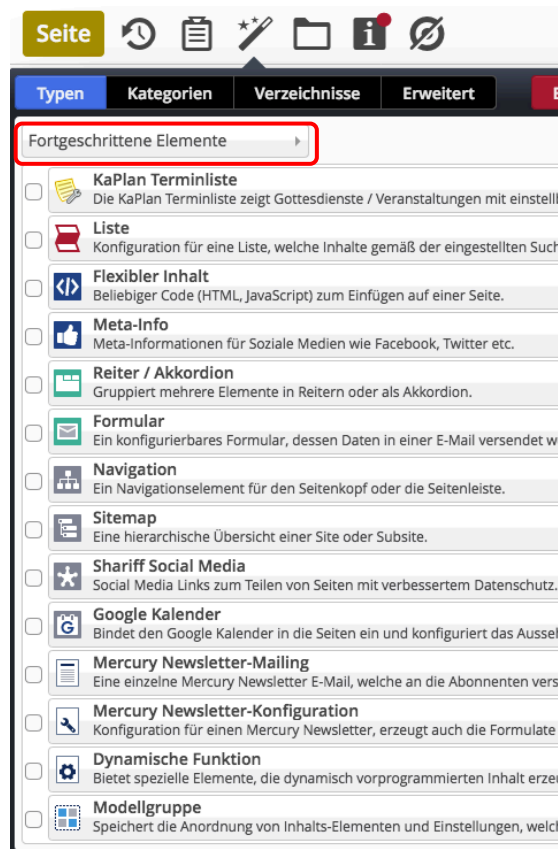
Seite

Typen | Kategorien | Verzeichnisse | Erweitert | E

Fortgeschrittene Elemente

KaPlan Terminliste
Die KaPlan Terminliste zeigt Gottesdienste / Veranstaltungen mit einstell

Liste
Konfiguration für eine Liste, welche Inhalte gemäß der eingestellten Such

Flexibler Inhalt
Beliebiger Code (HTML, JavaScript) zum Einfügen auf einer Seite.

Meta-Info
Meta-Informationen für Soziale Medien wie Facebook, Twitter etc.

Reiter / Akkordion
Gruppiert mehrere Elemente in Reitern oder als Akkordion.

Formular
Ein konfigurierbares Formular, dessen Daten in einer E-Mail versendet w

Navigation
Ein Navigationselement für den Seitenkopf oder die Seitenleiste.

Sitemap
Eine hierarchische Übersicht einer Site oder Subsite.

Shariff Social Media
Social Media Links zum Teilen von Seiten mit verbessertem Datenschutz.

Google Kalender
Bindet den Google Kalender in die Seiten ein und konfiguriert das Aussel

Mercury Newsletter-Mailing
Eine einzelne Mercury Newsletter E-Mail, welche an die Abonnenten vers

Mercury Newsletter-Konfiguration
Konfiguration für einen Mercury Newsletter, erzeugt auch die Formulare

Dynamische Funktion
Bietet spezielle Elemente, die dynamisch vorprogrammierten Inhalt erzeu

Modellgruppe
Speichert die Anordnung von Inhalts-Elementen und Einstellungen, welch